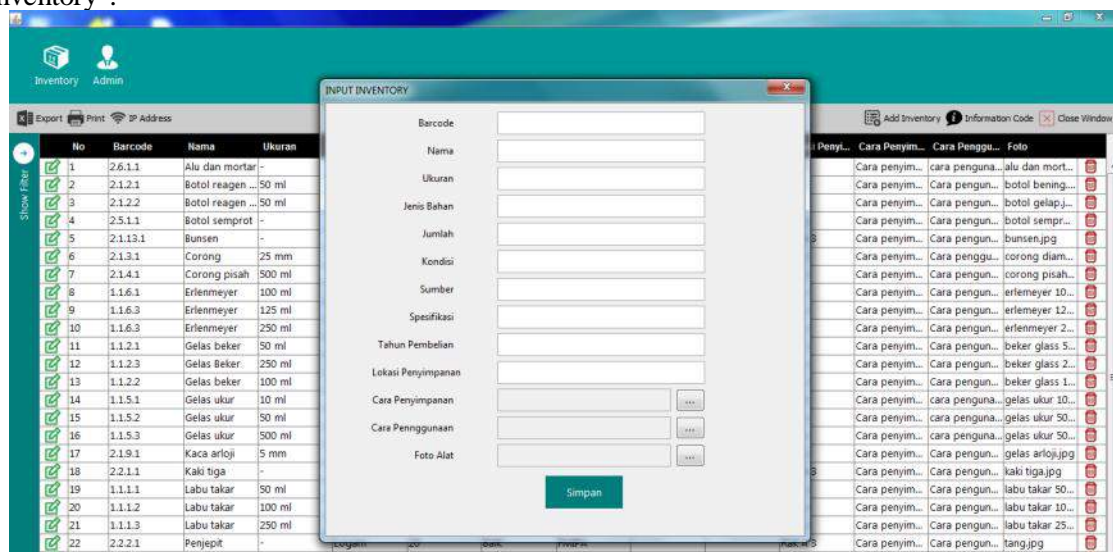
nventory".

Inventory Admin

Export Print IP Address

Add Inventory Information Code Close Window

Show Filter

| No | Barcode | Nama | Ukuran |
|---|---|---|---|
| 1 | 2.6.1.1 | Alu dan mortar | - |
| 2 | 2.1.2.1 | Botol reagen ... | 50 ml |
| 3 | 2.1.2.2 | Botol reagen ... | 50 ml |
| 4 | 2.5.1.1 | Botol semprot | - |
| 5 | 2.1.13.1 | Bunsen | - |
| 6 | 2.1.3.1 | Corong | 25 mm |
| 7 | 2.1.4.1 | Corong pisah | 500 ml |
| 8 | 1.1.6.1 | Erlenmeyer | 100 ml |
| 9 | 1.1.6.3 | Erlenmeyer | 125 ml |
| 10 | 1.1.6.3 | Erlenmeyer | 250 ml |
| 11 | 1.1.2.1 | Gelas beker | 50 ml |
| 12 | 1.1.2.3 | Gelas Beker | 250 ml |
| 13 | 1.1.2.2 | Gelas beker | 100 ml |
| 14 | 1.1.5.1 | Gelas ukur | 10 ml |
| 15 | 1.1.5.2 | Gelas ukur | 50 ml |
| 16 | 1.1.5.3 | Gelas ukur | 500 ml |
| 17 | 2.1.9.1 | Kaca arloji | 5 mm |
| 18 | 2.2.1.1 | Kaki tiga | - |
| 19 | 1.1.1.1 | Labu takar | 50 ml |
| 20 | 1.1.1.2 | Labu takar | 100 ml |
| 21 | 1.1.1.3 | Labu takar | 250 ml |
| 22 | 2.2.2.1 | Penjepit | - |

| Penyi... | Cara Penyim... | Cara Penggu... | Foto |
|---|---|---|---|
| | Cara penyim... | cara penguna... | alu dan mort... |
| | Cara penyim... | Cara pengun... | botol bening... |
| | Cara penyim... | Cara pengun... | botol gelap.j... |
| | Cara penyim... | Cara pengun... | botol sempr... |
| | Cara penyim... | Cara pengun... | bunsen.jpg |
| | Cara penyim... | Cara penggu... | corong diam... |
| | Cara penyim... | Cara pengun... | corong pisah... |
| | Cara penyim... | Cara pengun... | erlemeyer 10... |
| | Cara penyim... | Cara pengun... | erlemeyer 12... |
| | Cara penyim... | Cara pengun... | erlenmeyer 2... |
| | Cara penyim... | Cara pengun... | beker glass 5... |
| | Cara penyim... | Cara pengun... | beker glass 2... |
| | Cara penyim... | Cara pengun... | beker glass 1... |
| | Cara penyim... | cara penguna... | gelas ukur 10... |
| | Cara penyim... | cara penguna... | gelas ukur 50... |
| | Cara penyim... | cara penguna... | gelas ukur 50... |
| | Cara penyim... | Cara pengun... | gelas arloji.jpg |
| | Cara penyim... | Cara pengun... | kaki tiga.jpg |
| | Cara penyim... | Cara pengun... | labu takar 50... |
| | Cara penyim... | Cara pengun... | labu takar 10... |
| | Cara penyim... | Cara pengun... | labu takar 25... |
| | Cara penyim... | Cara pengun... | tang.jpg |

INPUT INVENTORY

Barcode
Nama
Ukuran
Jenis Bahan
Jumlah
Kondisi
Sumber
Spesifikasi
Tahun Pembelian
Lokasi Penyimpanan
Cara Penyimpanan ...
Cara Pennggunaan ...
Foto Alat ...

Simpan